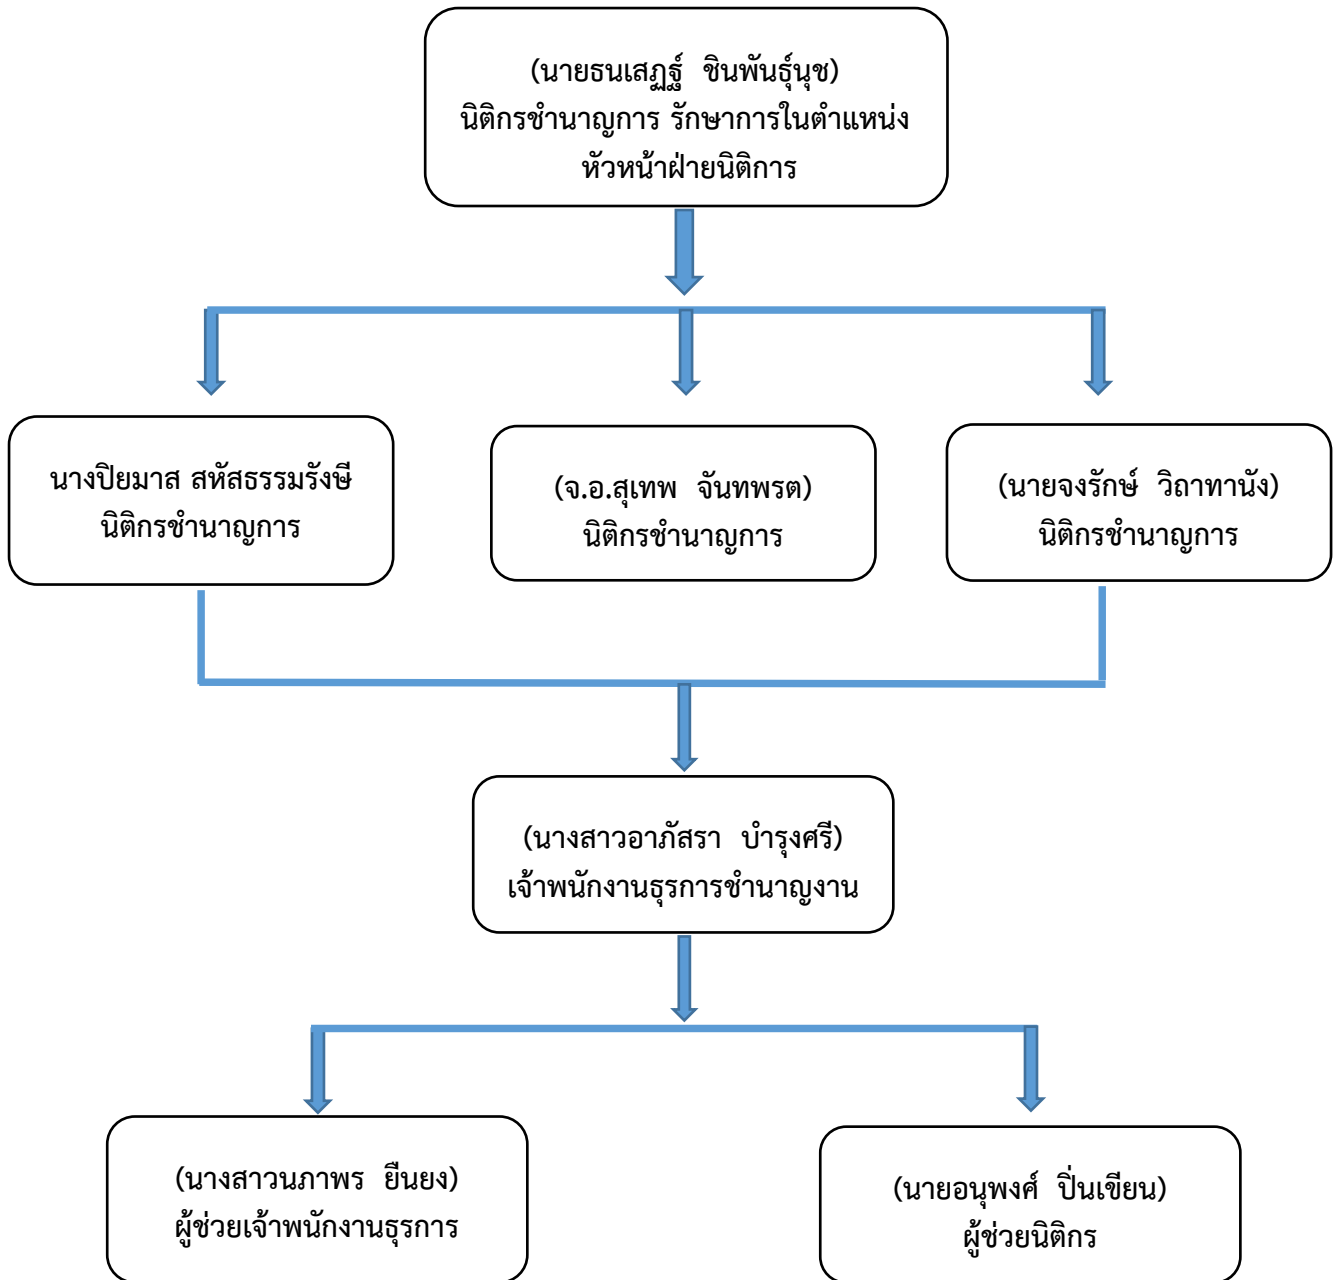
(นายธนเสฏฐ์ ชินพันธุ์นุช)
นิติกรชำนาญการ รักษาการในตำแหน่ง
หัวหน้าฝ่ายนิติการ

นางปิยมาส สหัสธรรมรังษี
นิติกรชำนาญการ

(จ.อ.สุเทพ จันทพรต)
นิติกรชำนาญการ

(นายจงรักษ์ วิถาทานัง)
นิติกรชำนาญการ

(นางสาวอาภัสรา บำรุงศรี)
เจ้าพนักงานธุรการชำนาญงาน

(นางสาวนภาพร ยืนยง)
ผู้ช่วยเจ้าพนักงานธุรการ

(นายอนุพงศ์ ปิ่นเขียน)
ผู้ช่วยนิติกร